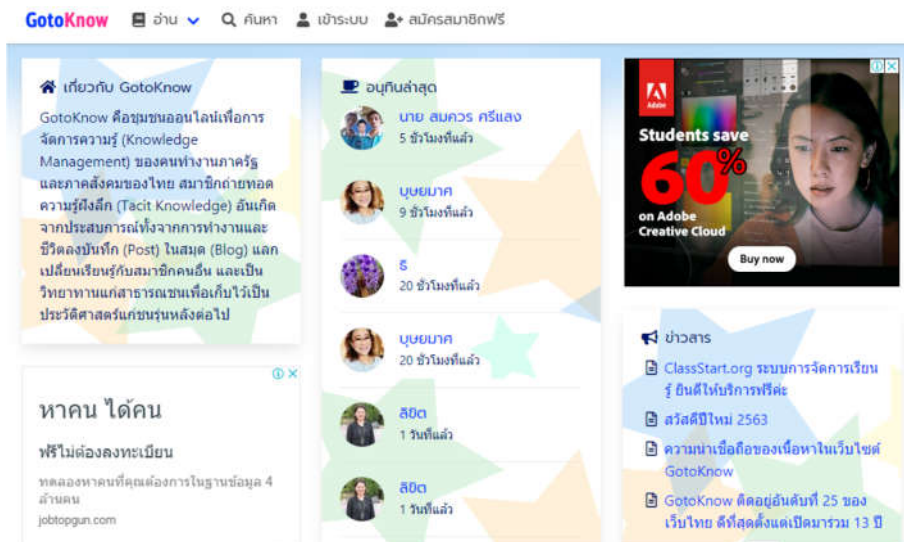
GotoKnow อ่าน ค้นหา เข้าระบบ สมัครสมาชิกฟรี

เกี่ยวกับ GotoKnow

GotoKnow คือชุมชนออนไลน์เพื่อการจัดการความรู้ (Knowledge Management) ของคนทำงานภาครัฐและภาคสังคมของไทย สมาชิกถ่ายทอดความรู้ฝังลึก (Tacit Knowledge) อันเกิดจากประสบการณ์ทั้งจากการทำงานและชีวิตลงบันทึก (Post) ในสมุด (Blog) แลกเปลี่ยนเรียนรู้กับสมาชิกคนอื่น และเป็นวิทยาทานแก่สาธารณชนเพื่อเก็บไว้เป็นประวัติศาสตร์แก่ชนรุ่นหลังต่อไป

หาคน ได้คน

ฟรีไม่ต้องลงทะเบียน

ทดลองหาคนที่คุณต้องการในฐานข้อมูล 4 ล้านคน

jobtopgun.com

อนุทินล่าสุด

นาย สมควร ครีแสง
5 ชั่วโมงที่แล้ว

บุษยมาศ
9 ชั่วโมงที่แล้ว

ธ
20 ชั่วโมงที่แล้ว

บุษยมาศ
20 ชั่วโมงที่แล้ว

ลิขิต
1 วันที่แล้ว

ลิขิต
1 วันที่แล้ว

Adobe

Students save 60% on Adobe Creative Cloud

Buy now

ข่าวสาร

ClassStart.org ระบบการจัดการเรียนรู้ ยินดีให้บริการฟรีค่ะ

สวัสดีปีใหม่ 2563

ความน่าเชื่อถือของเนื้อหาในเว็บไซต์ GotoKnow

GotoKnow ติดอยู่อันดับที่ 25 ของเว็บไทย ดีที่สุดตั้งแต่เปิดมารวม 13 ปี